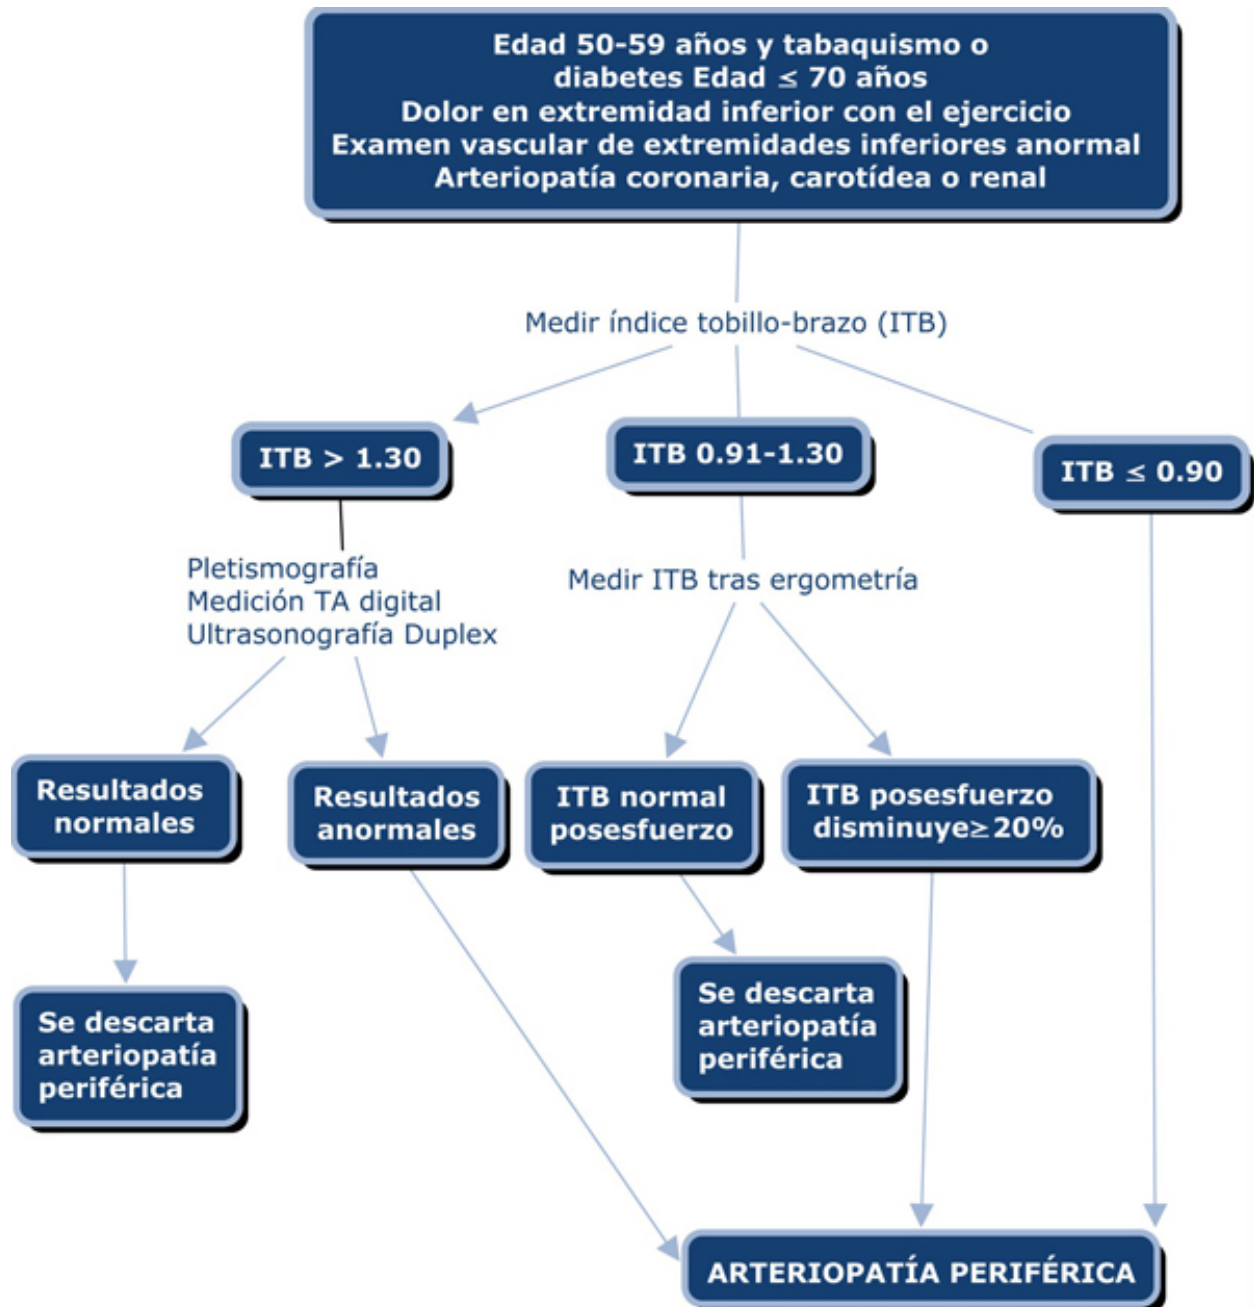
Edad 50-59 años y tabaquismo o diabetes Edad $\leq$ 70 años
Dolor en extremidad inferior con el ejercicio
Examen vascular de extremidades inferiores anormal
Arteriopatía coronaria, carotídea o renal

Medir índice tobillo-brazo (ITB)

ITB > 1.30

ITB 0.91-1.30

ITB $\leq$ 0.90

Pletismografía
Medición TA digital
Ultrasonografía Duplex

Medir ITB tras ergometría

Resultados normales

Resultados anormales

ITB normal posesfuerzo

ITB posesfuerzo disminuye$\geq$20%

Se descarta arteriopatía periférica

Se descarta arteriopatía periférica

ARTERIOPATÍA PERIFÉRICA